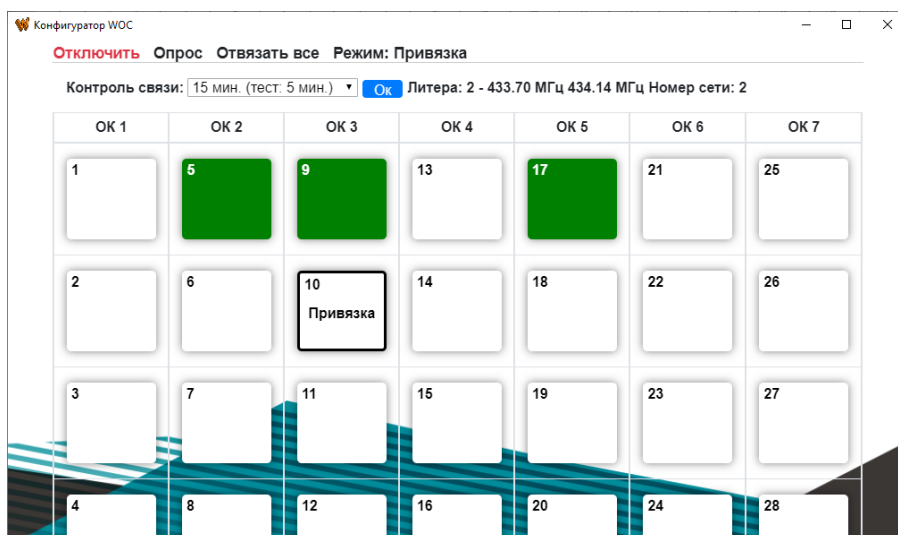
Конфигуратор WOC

Отключить Опрос Отвязать все Режим: Привязка

Контроль связи: 15 мин. (тест: 5 мин.) Ок Литера: 2 - 433.70 МГц 434.14 МГц Номер сети: 2

| ОК 1 | ОК 2 | ОК 3 | ОК 4 | ОК 5 | ОК 6 | ОК 7 |
|---|---|---|---|---|---|---|
| 1 | 5 | 9 | 13 | 17 | 21 | 25 |
| 2 | 6 | 10 Привязка | 14 | 18 | 22 | 26 |
| 3 | 7 | 11 | 15 | 19 | 23 | 27 |
| 4 | 8 | 12 | 16 | 20 | 24 | 28 |